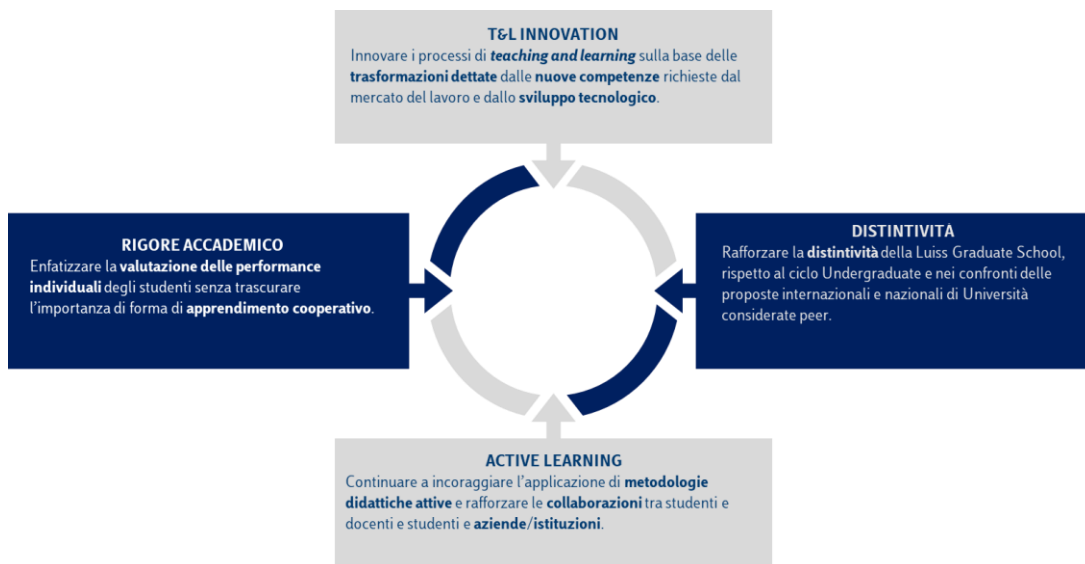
T&L INNOVATION

Innovare i processi di teaching and learning sulla base delle trasformazioni dettate dalle nuove competenze richieste dal mercato del lavoro e dallo sviluppo tecnologico.

RIGORE ACCADEMICO

Enfatizzare la valutazione delle performance individuali degli studenti senza trascurare l'importanza di forma di apprendimento cooperativo.

DISTINTIVITÀ

Rafforzare la distintività della Luiss Graduate School, rispetto al ciclo Undergraduate e nei confronti delle proposte internazionali e nazionali di Università considerate peer.

ACTIVE LEARNING

Continuare a incoraggiare l'applicazione di metodologie didattiche attive e rafforzare le collaborazioni tra studenti e docenti e studenti e aziende/istituzioni.